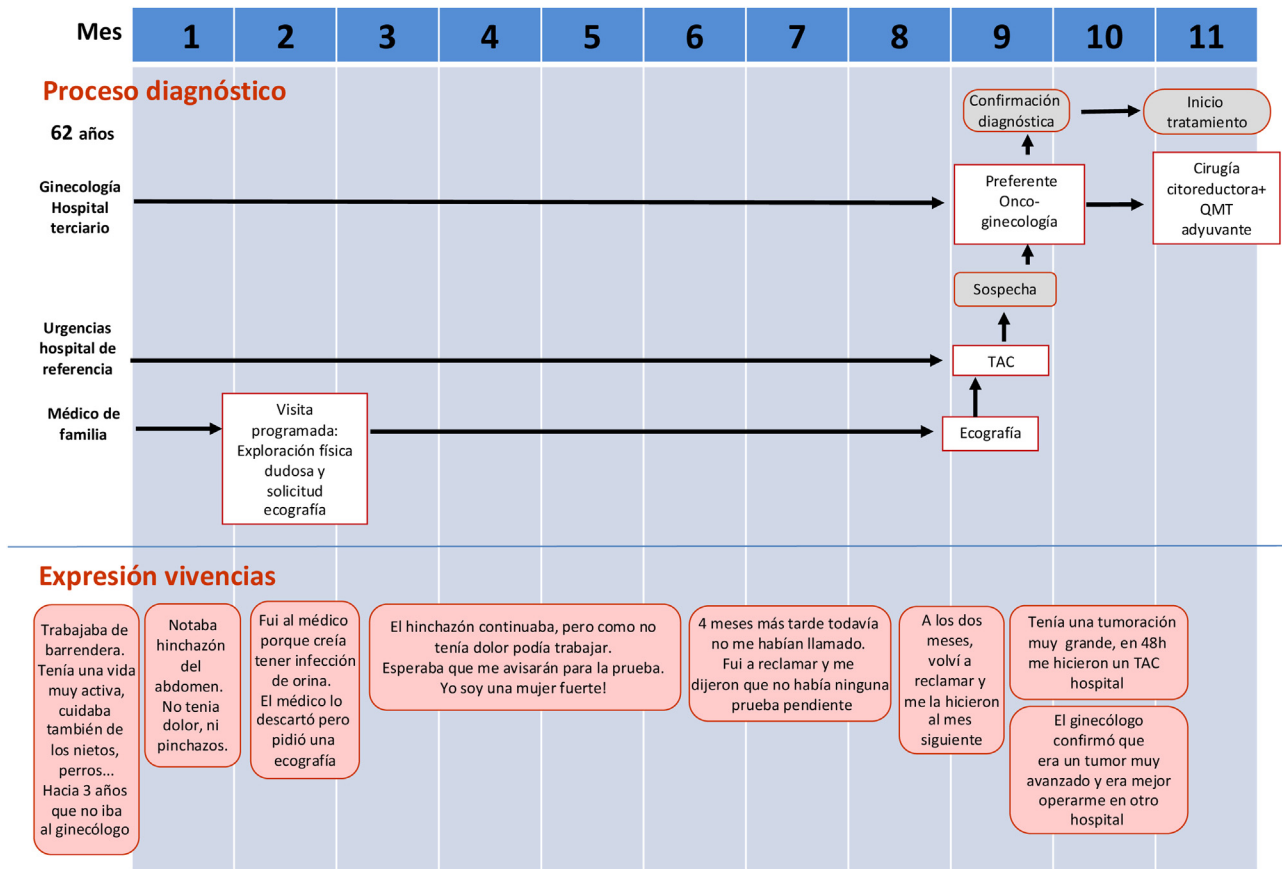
| Mes | 1 | 2 | 3 | 4 | 5 | 6 | 7 | 8 | 9 | 10 | 11 |
|---|---|---|---|---|---|---|---|---|---|---|---|

Proceso diagnóstico

62 años

Confirmación diagnóstica

Inicio tratamiento

Ginecología Hospital terciario

Preferente Onco-ginecología

Cirugía citoreductora+ QMT adyuvante

Sospecha

Urgencias hospital de referencia

TAC

Médico de familia

Visita programada: Exploración física dudosa y solicitud ecografía

Ecografía

Expresión vivencias

Trabajaba de barrendera. Tenía una vida muy activa, cuidaba también de los nietos, perros... Hacia 3 años que no iba al ginecólogo

Notaba hinchazón del abdomen. No tenia dolor, ni pinchazos.

Fui al médico porque creía tener infección de orina. El médico lo descartó pero pidió una ecografía

El hinchazón continuaba, pero como no tenía dolor podía trabajar. Esperaba que me avisarán para la prueba. Yo soy una mujer fuerte!

4 meses más tarde todavía no me habían llamado. Fui a reclamar y me dijeron que no había ninguna prueba pendiente

A los dos meses, volví a reclamar y me la hicieron al mes siguiente

Tenía una tumoración muy grande, en 48h me hicieron un TAC hospital

El ginecólogo confirmó que era un tumor muy avanzado y era mejor operarme en otro hospital